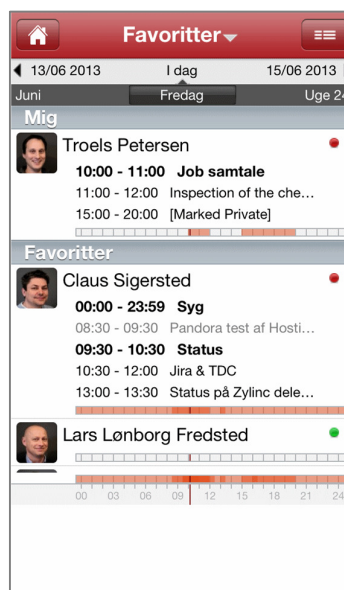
Favoritter

13/06 2013 | I dag | 15/06 2013

Juni | Fredag | Uge 24

Mig

Troels Petersen

**10:00 - 11:00 Job samtale**

11:00 - 12:00 Inspection of the che…

15:00 - 20:00 [Marked Private]

Favoritter

Claus Sigersted

**00:00 - 23:59 Syg**

08:30 - 09:30 Pandora test af Hosti…

**09:30 - 10:30 Status**

10:30 - 12:00 Jira & TDC

13:00 - 13:30 Status på Zylinc dele…

Lars Lønborg Fredsted

00 03 06 09 12 15 18 21 24